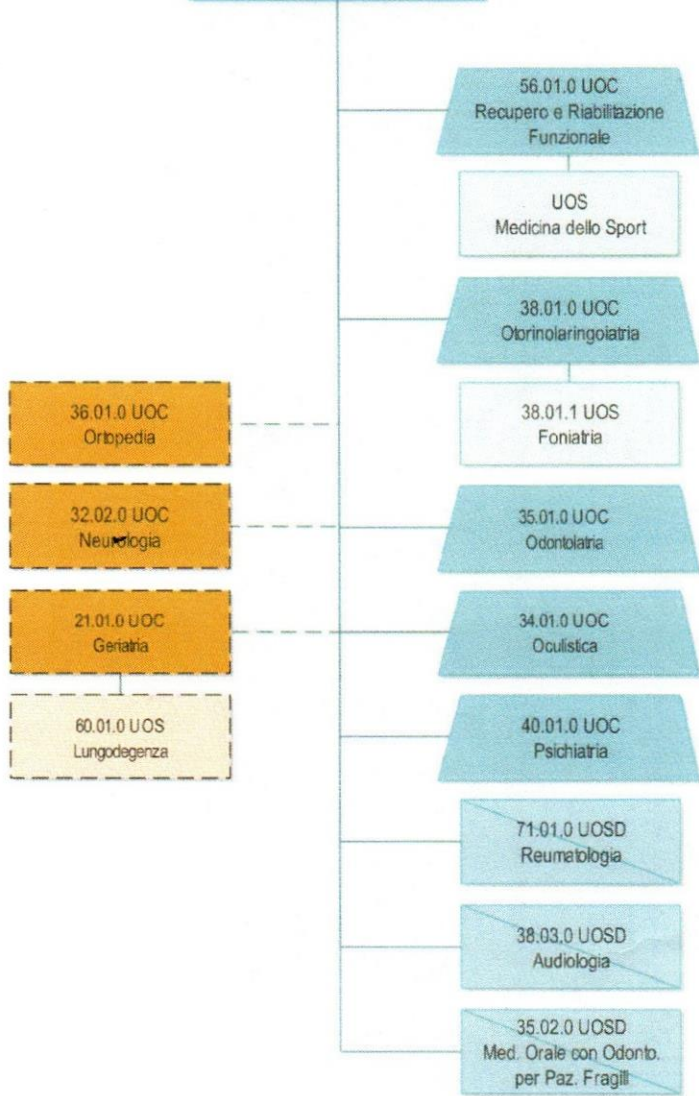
56.01.0 UOC
Recupero e Riabilitazione Funzionale

UOS
Medicina dello Sport

38.01.0 UOC
Otorinolaringoiatria

36.01.0 UOC
Ortopedia

38.01.1 UOS
Foniatria

32.02.0 UOC
Neurologia

35.01.0 UOC
Odontoiatria

21.01.0 UOC
Geriatria

34.01.0 UOC
Oculistica

60.01.0 UOS
Lungodegenza

40.01.0 UOC
Psichiatria

71.01.0 UOSD
Reumatologia

38.03.0 UOSD
Audiologia

35.02.0 UOSD
Med. Orale con Odonto. per Paz. Fragili